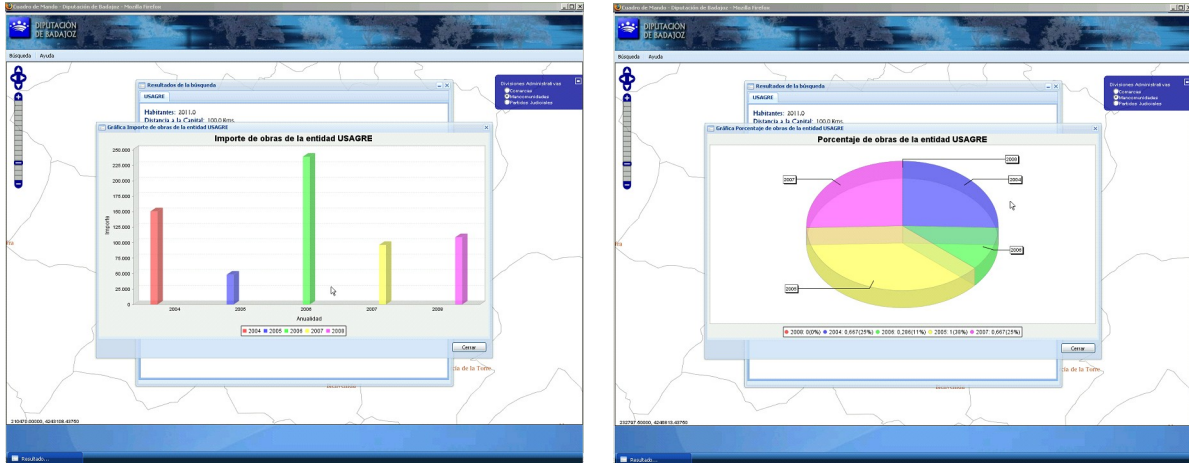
Cuadro de Mando - Diputación de Badajoz - Mozilla Firefox

DIPUTACIÓN DE BADAJOZ

Búsqueda Ayuda

Resultados de la búsqueda

USAGRE

Habitantes: 2011.0
Distancia a la Capital: 100.0 Kms.

Divisiones Administrativas
Comarcas
Mancomunidades
Partidos Judiciales

Gráfica Importe de obras de la entidad USAGRE

Importe de obras de la entidad USAGRE

250.000
225.000
200.000
175.000
150.000
125.000
100.000
75.000
50.000
25.000
0

Importe

2004 2005 2006 2007 2008

Anualidad

2004 2005 2006 2007 2008

Cerrar

cia de la Torre

210475.00000, 4249108.43750

Resultado...

Cuadro de Mando - Diputación de Badajoz - Mozilla Firefox

DIPUTACIÓN DE BADAJOZ

Búsqueda Ayuda

Resultados de la búsqueda

USAGRE

Habitantes: 2011.0
Distancia a la Capital: 100.0 Kms.

Divisiones Administrativas
Comarcas
Mancomunidades
Partidos Judiciales

Gráfica Porcentaje de obras de la entidad USAGRE

Porcentaje de obras de la entidad USAGRE

2008
2007
2004
2006
2005

2008: 0(0%) 2004: 0,667(25%) 2006: 0,286(11%) 2005: 1(38%) 2007: 0,667(25%)

Cerrar

cia de la Torre

232797.50000, 4248618.43750

Resultado...